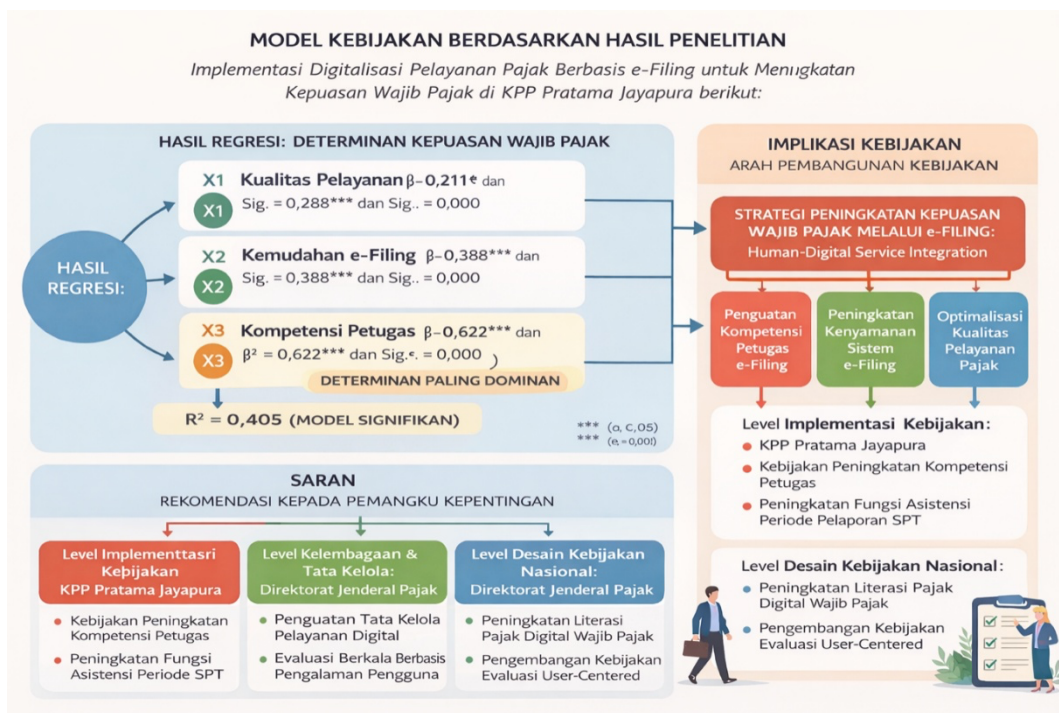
MODEL KEBIJAKAN BERDASARKAN HASIL PENELITIAN

Implementasi Digitalisasi Pelayanan Pajak Berbasis e-Filing untuk Menigkatkan Kepuasan Wajib Pajak di KPP Pratama Jayapura berikut:

HASIL REGRESI: DETERMINAN KEPUASAN WAJIB PAJAK

HASIL REGRESI:

X1 Kualitas Pelayanan β-0,211€ dan
X1 Sig. = 0,288*** dan Sig.. = 0,000

X2 Kemudahan e-Filing β-0,388*** dan
X2 Sig. = 0,388*** dan Sig.. = 0,000

X3 Kompetensi Petugas β-0,622*** dan
X3 β² = 0,622*** dan Sig.€. = 0,000

DETERMINAN PALING DOMINAN

R² = 0,405 (MODEL SIGNIFIKAN)

*** (α, C,05)
*** (e, = 0,000)

IMPLIKASI KEBIJAKAN
ARAH PEMBANGUNAN KEBIJAKAN

STRATEGI PENINGKATAN KEPUASAN WAJIB PAJAK MELALUI e-FILING:
Human-Digital Service Integration

Penguatan Kompetensi Petugas e-Filing

Peningkatan Kenyamanan Sistem e-Filing

Optimalisasi Kualitas Pelayanan Pajak

Level Implementasi Kebijakan:
KPP Pratama Jayapura
Kebijakan Peningkatan Kompetensi Petugas
Peningkatan Fungsi Asistensi Periode Pelaporan SPT

Level Desain Kebijakan Nasional:
Peningkatan Literasi Pajak Digital Wajib Pajak
Pengembangan Kebijakan Evaluasi User-Centered

SARAN
REKOMENDASI KEPADA PEMANGKU KEPENTINGAN

Level Implementtasri Kebijakan
KPP Pratama Jayapura
Kebijakan Peningkatan Kompetensi Petugas
Peningkatan Fungsi Asistensi Periode SPT

Level Kelembagaan & Tata Kelola:
Direktorat Jenderal Pajak
Penguatan Tata Kelola Pelayanan Digital
Evaluasi Berkala Berbasis Pengalaman Pengguna

Level Desain Kebijakan Nasional:
Direktorat Jenderal Pajak
Peningkatan Literasi Pajak Digital Wajib Pajak
Pengembangan Kebijakan Evaluasi User-Centered